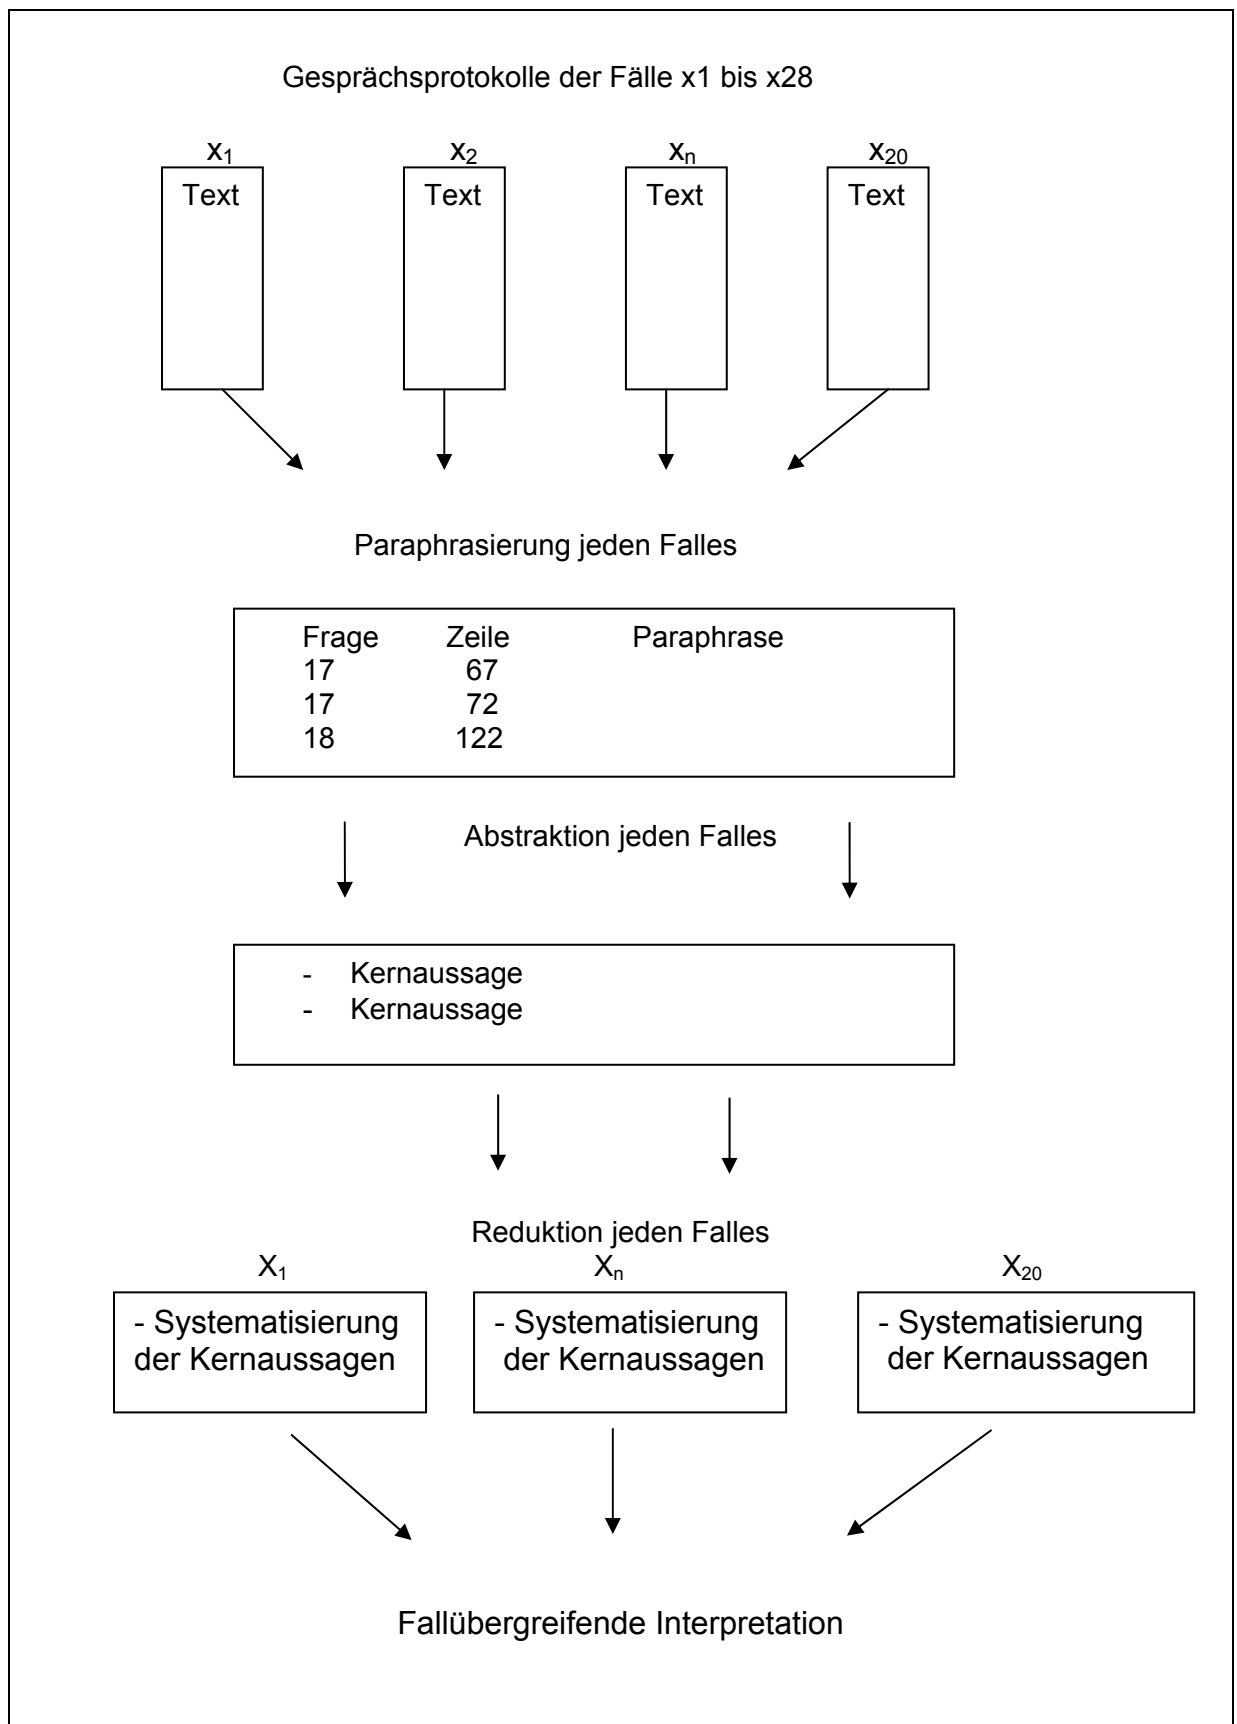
Gesprächsprotokolle der Fälle x1 bis x28

$x_1$
Text

$x_2$
Text

$x_n$
Text

$x_{20}$
Text

Paraphrasierung jeden Falles

| Frage | Zeile | Paraphrase |
|---|---|---|
| 17 | 67 | |
| 17 | 72 | |
| 18 | 122 | |

Abstraktion jeden Falles

- Kernaussage
- Kernaussage

Reduktion jeden Falles

$X_1$
- Systematisierung der Kernaussagen

$X_n$
- Systematisierung der Kernaussagen

$X_{20}$
- Systematisierung der Kernaussagen

Fallübergreifende Interpretation